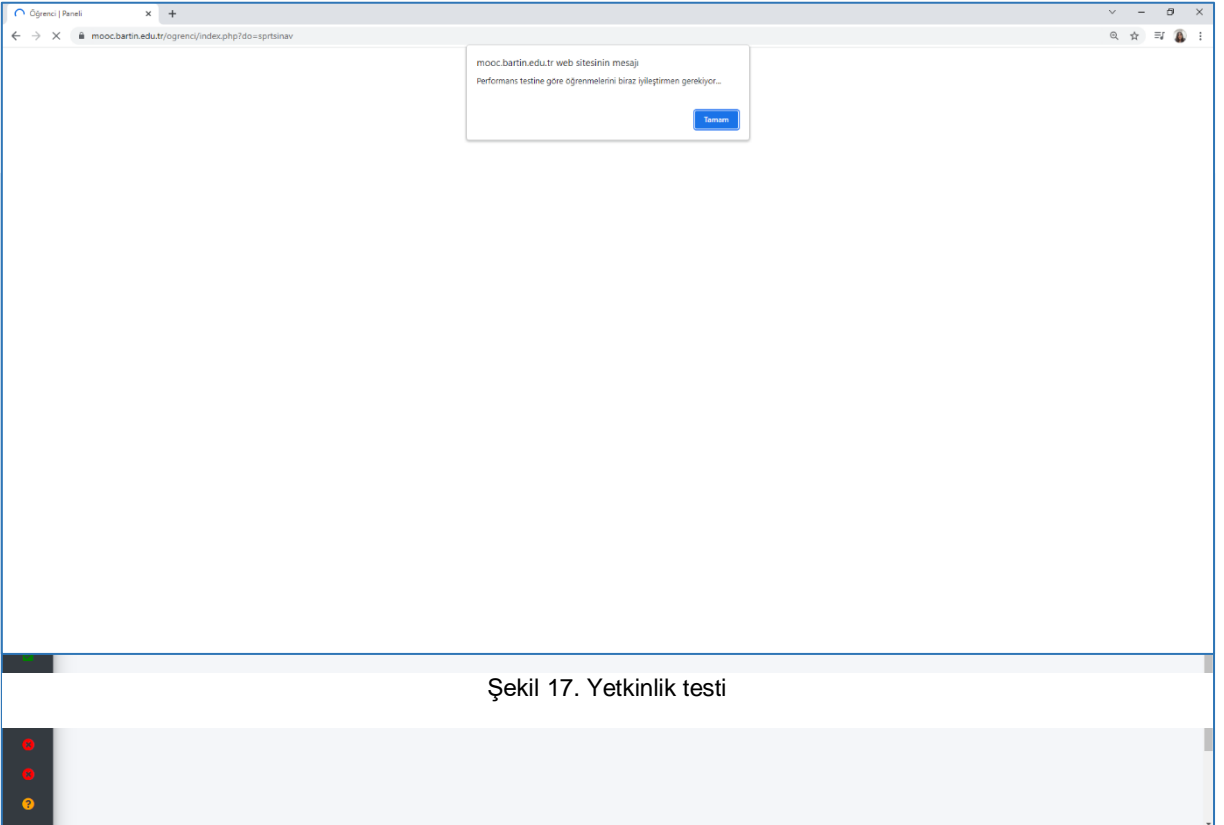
Öğrenci | Paneli

mooc.bartin.edu.tr/ogrenci/index.php?do=sprtsinav

mooc.bartin.edu.tr web sitesinin mesajı

Performans testine göre öğrenmelerini biraz iyileştirmen gerekiyor...

Tamam

Şekil 17. Yetkinlik testi